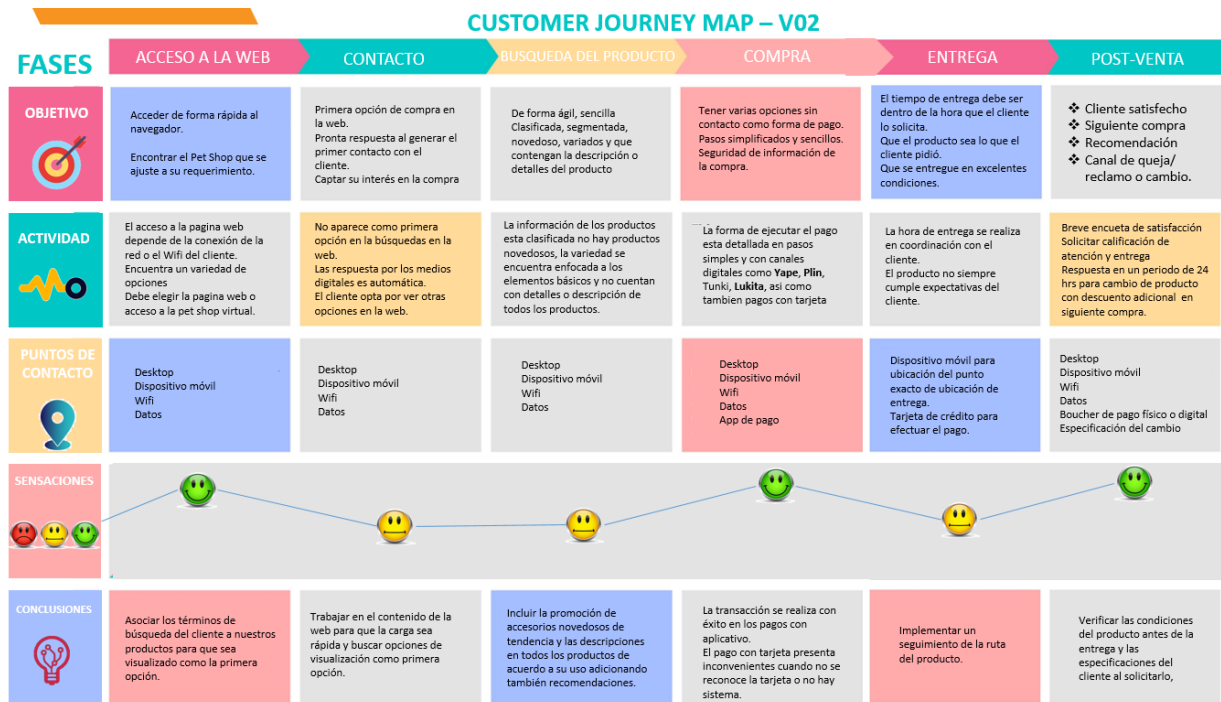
CUSTOMER JOURNEY MAP – V02

FASES

ACCESO A LA WEB | CONTACTO | BUSQUEDA DEL PRODUCTO | COMPRA | ENTREGA | POST-VENTA

| FASES | ACCESO A LA WEB | CONTACTO | BUSQUEDA DEL PRODUCTO | COMPRA | ENTREGA | POST-VENTA |
|---|---|---|---|---|---|---|
| OBJETIVO | Acceder de forma rápida al navegador. Encontrar el Pet Shop que se ajuste a su requerimiento. | Primera opción de compra en la web. Pronta respuesta al generar el primer contacto con el cliente. Captar su interés en la compra | De forma ágil, sencilla Clasificada, segmentada, novedoso, variados y que contengan la descripción o detalles del producto | Tener varias opciones sin contacto como forma de pago. Pasos simplificados y sencillos. Seguridad de información de la compra. | El tiempo de entrega debe ser dentro de la hora que el cliente lo solicita. Que el producto sea lo que el cliente pidió. Que se entregue en excelentes condiciones. | ❖ Cliente satisfecho ❖ Siguiente compra ❖ Recomendación ❖ Canal de queja/ reclamo o cambio. |
| ACTIVIDAD | El acceso a la pagina web depende de la conexión de la red o el Wifi del cliente. Encuentra un variedad de opciones Debe elegir la pagina web o acceso a la pet shop virtual. | No aparece como primera opción en la búsquedas en la web. Las respuesta por los medios digitales es automática. El cliente opta por ver otras opciones en la web. | La información de los productos esta clasificada no hay productos novedosos, la variedad se encuentra enfocada a los elementos básicos y no cuentan con detalles o descripción de todos los productos. | La forma de ejecutar el pago esta detallada en pasos simples y con canales digitales como **Yape**, **Plin**, Tunki, **Lukita**, asi como tambien pagos con tarjeta | La hora de entrega se realiza en coordinación con el cliente. El producto no siempre cumple expectativas del cliente. | Breve encueta de satisfacción Solicitar calificación de atención y entrega Respuesta en un periodo de 24 hrs para cambio de producto con descuento adicional en siguiente compra. |
| PUNTOS DE CONTACTO | Desktop Dispositivo móvil Wifi Datos | Desktop Dispositivo móvil Wifi Datos | Desktop Dispositivo móvil Wifi Datos | Desktop Dispositivo móvil Wifi Datos App de pago | Dispositivo móvil para ubicación del punto exacto de ubicación de entrega. Tarjeta de crédito para efectuar el pago. | Desktop Dispositivo móvil Wifi Datos Boucher de pago físico o digital Especificación del cambio |
| SENSACIONES | | | | | | |
| CONCLUSIONES | Asociar los términos de búsqueda del cliente a nuestros productos para que sea visualizado como la primera opción. | Trabajar en el contenido de la web para que la carga sea rápida y buscar opciones de visualización como primera opción. | Incluir la promoción de accesorios novedosos de tendencia y las descripciones en todos los productos de acuerdo a su uso adicionando también recomendaciones. | La transacción se realiza con éxito en los pagos con aplicativo. El pago con tarjeta presenta inconvenientes cuando no se reconoce la tarjeta o no hay sistema. | Implementar un seguimiento de la ruta del producto. | Verificar las condiciones del producto antes de la entrega y las especificaciones del cliente al solicitarlo, |